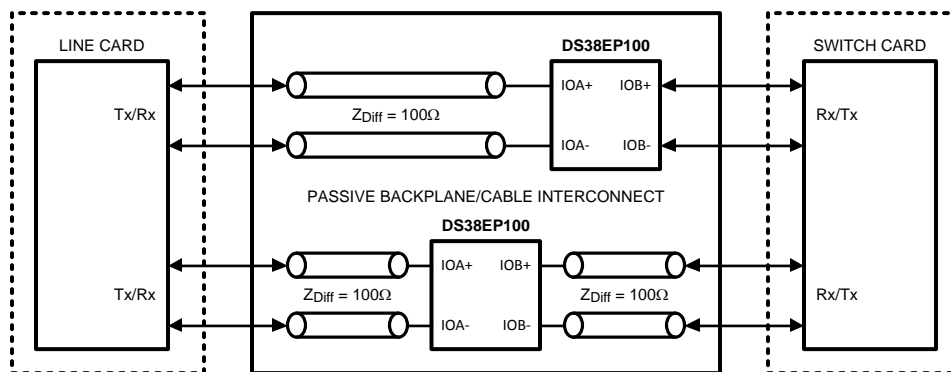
LINE CARD

Tx/Rx

Tx/Rx

DS38EP100

IOA+ IOB+

IOA- IOB-

$Z_{Diff} = 100\Omega$

PASSIVE BACKPLANE/CABLE INTERCONNECT

DS38EP100

IOA+ IOB+

IOA- IOB-

$Z_{Diff} = 100\Omega$

$Z_{Diff} = 100\Omega$

SWITCH CARD

Rx/Tx

Rx/Tx